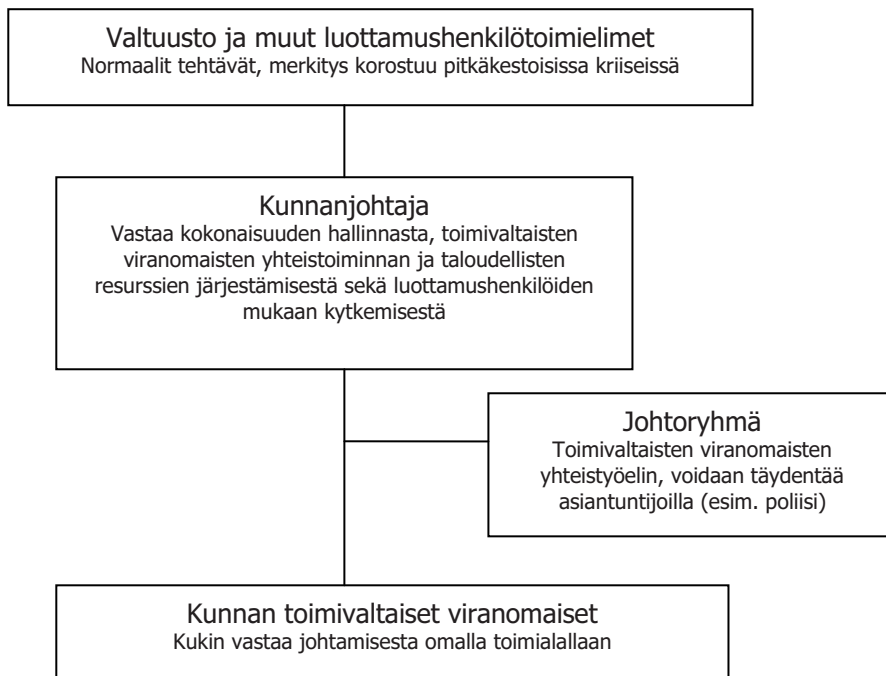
Valtuusto ja muut luottamushenkilötoimielimet
Normaalit tehtävät, merkitys korostuu pitkäkestoisissa kriiseissä

Kunnanjohtaja
Vastaa kokonaisuuden hallinnasta, toimivaltaisten viranomaisten yhteistoiminnan ja taloudellisten resurssien järjestämisestä sekä luottamushenkilöiden mukaan kytkemisestä

Johtoryhmä
Toimivaltaisten viranomaisten yhteistyöelin, voidaan täydentää asiantuntijoilla (esim. poliisi)

Kunnan toimivaltaiset viranomaiset
Kukin vastaa johtamisesta omalla toimialallaan